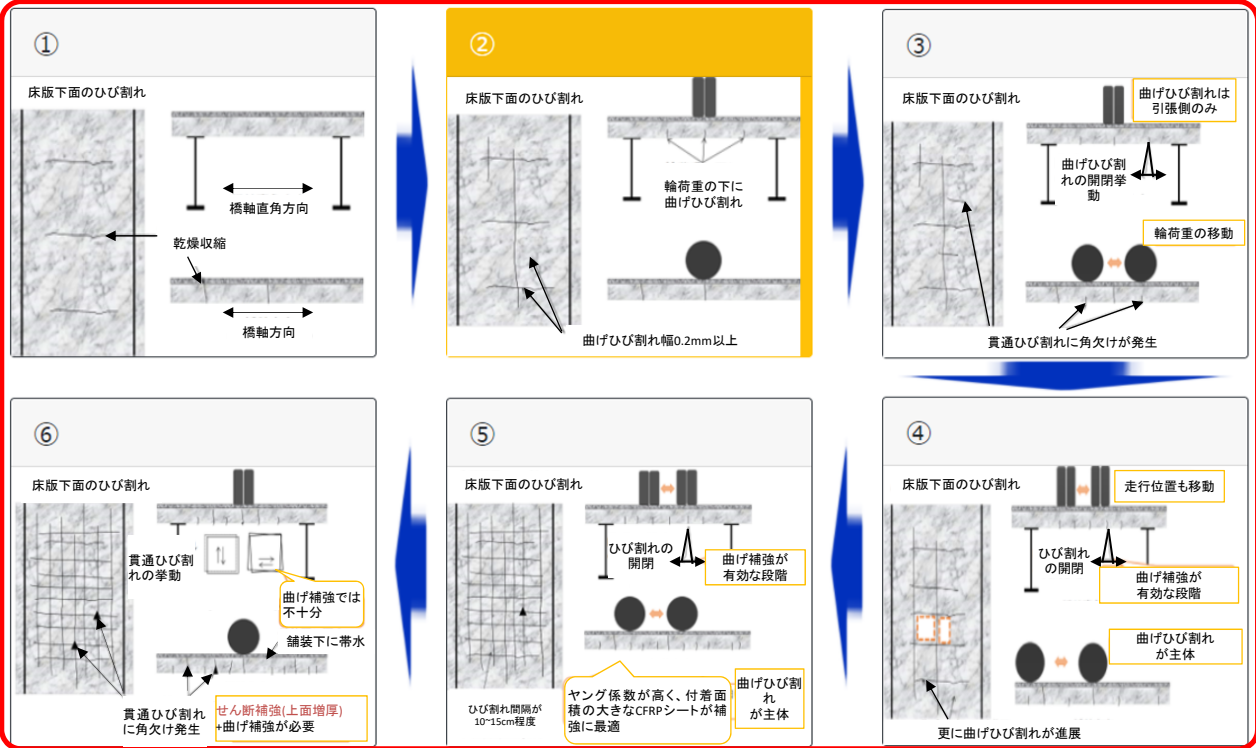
①

床版下面のひび割れ

橋軸直角方向

乾燥収縮

橋軸方向

②

床版下面のひび割れ

輪荷重の下に
曲げひび割れ

曲げひび割れ幅0.2mm以上

③

床版下面のひび割れ

曲げひび割れは
引張側のみ

曲げひび割れの開閉挙動

輪荷重の移動

貫通ひび割れに角欠けが発生

⑥

床版下面のひび割れ

貫通ひび割れの挙動

曲げ補強では
不十分

舗装下に帯水

貫通ひび割れに角欠け発生

せん断補強(上面増厚)
+曲げ補強が必要

⑤

床版下面のひび割れ

ひび割れの開閉

曲げ補強が
有効な段階

ひび割れ間隔が
10~15cm程度

ヤング係数が高く、付着面積の大きなCFRPシートが補強に最適

曲げひび割れ
が主体

④

床版下面のひび割れ

走行位置も移動

ひび割れの開閉

曲げ補強が
有効な段階

曲げひび割れ
が主体

更に曲げひび割れが進展